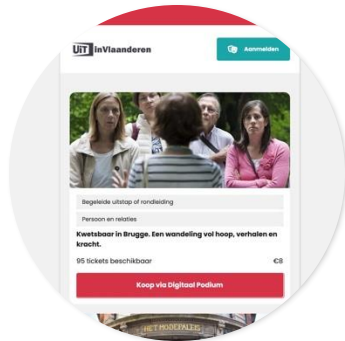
UiT inVlaanderen

Aanmelden

Begeleide uitstap of rondleiding

Persoon en relaties

Kwetsbaar in Brugge. Een wandeling vol hoop, verhalen en kracht.

95 tickets beschikbaar

€8

Koop via Digitaal Podium

HET MODEPALEIS